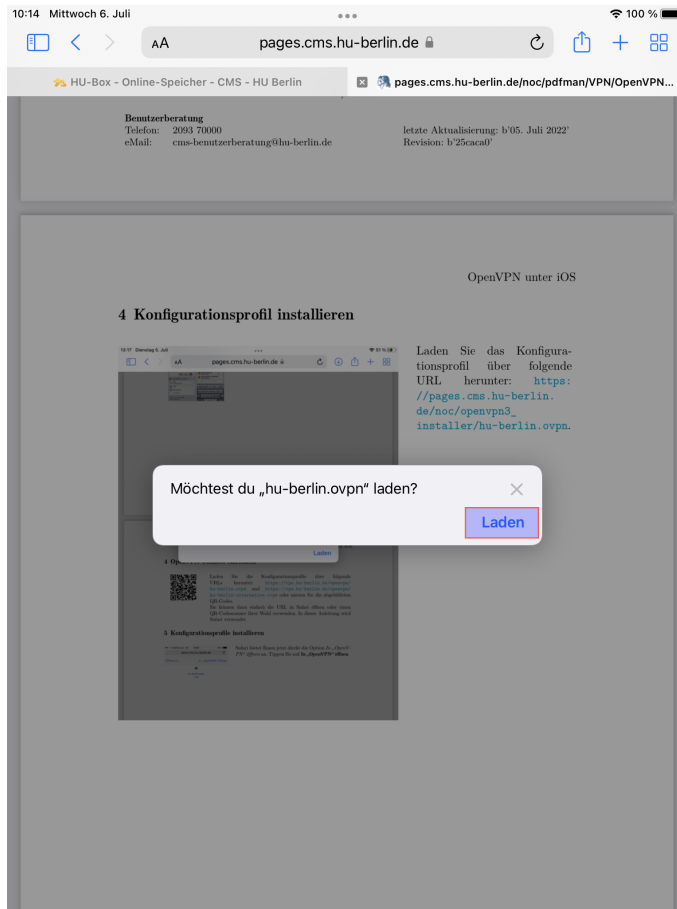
10:14 Mittwoch 6. Juli

100 %

AA pages.cms.hu-berlin.de

HU-Box - Online-Speicher - CMS - HU Berlin

pages.cms.hu-berlin.de/noc/pdfman/VPN/OpenVPN...

Benutzerberatung
Telefon: 2093 70000
eMail: cms-benutzerberatung@hu-berlin.de

letzte Aktualisierung: b'05. Juli 2022'
Revision: b'25caca0'

OpenVPN unter iOS

4 Konfigurationsprofil installieren

pages.cms.hu-berlin.de

Laden Sie das Konfigurationsprofil über folgende URL herunter: https://pages.cms.hu-berlin.de/noc/openvpn3_installer/hu-berlin.ovpn.

Möchtest du „hu-berlin.ovpn“ laden?

Laden

Laden

4 Op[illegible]

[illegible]

5 Konfigurationsprofil installieren

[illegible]